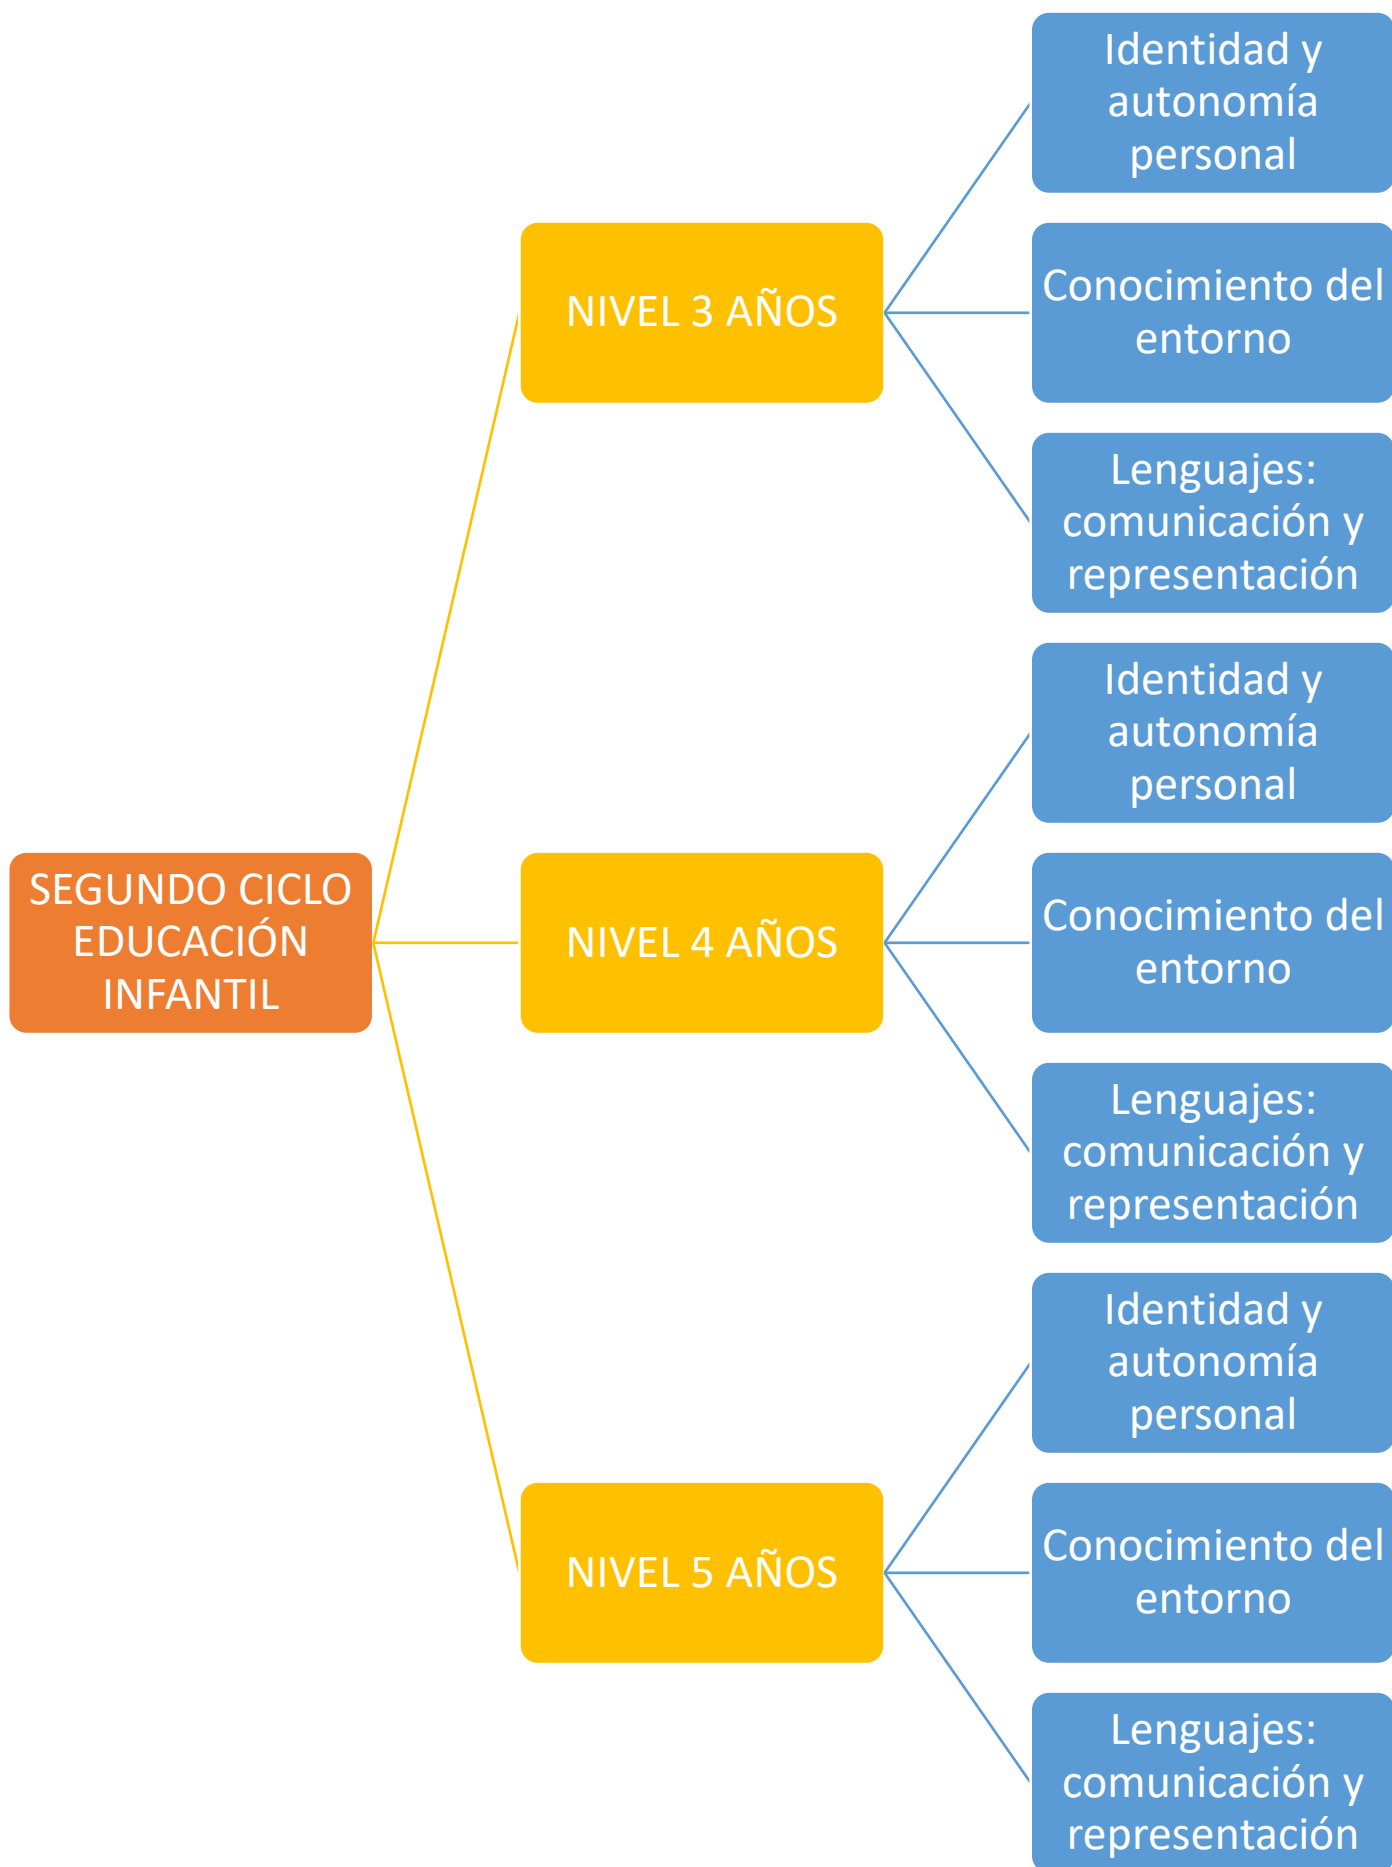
SEGUNDO CICLO EDUCACIÓN INFANTIL

NIVEL 3 AÑOS

Identidad y autonomía personal

Conocimiento del entorno

Lenguajes: comunicación y representación

NIVEL 4 AÑOS

Identidad y autonomía personal

Conocimiento del entorno

Lenguajes: comunicación y representación

NIVEL 5 AÑOS

Identidad y autonomía personal

Conocimiento del entorno

Lenguajes: comunicación y representación